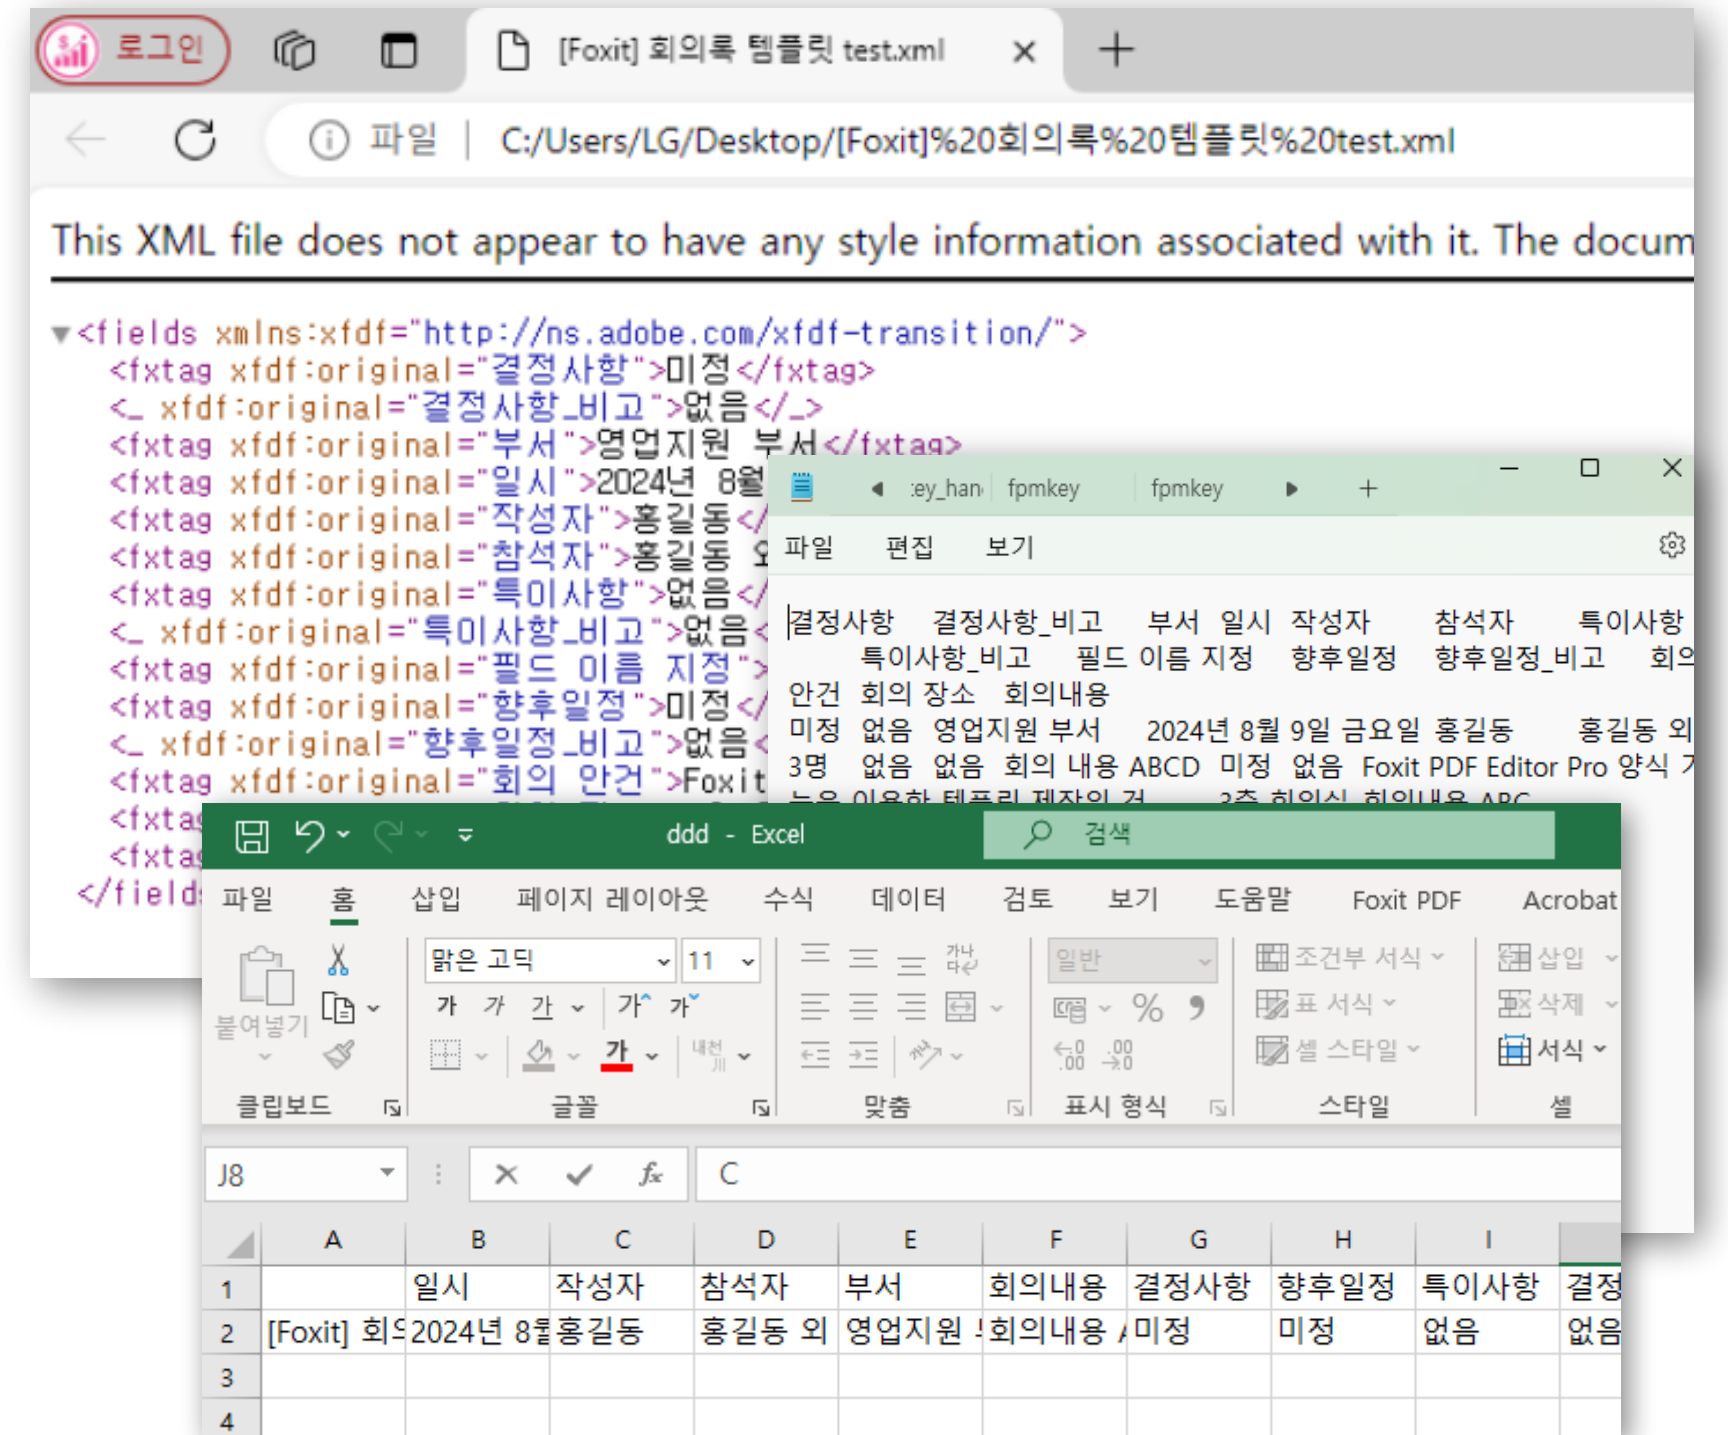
로그인 [Foxit] 회의록 템플릿 test.xml ×

파일 | C:/Users/LG/Desktop/[Foxit]%20회의록%20템플릿%20test.xml

This XML file does not appear to have any style information associated with it. The docum

<fields xmlns:xfdf="http://ns.adobe.com/xfdf-transition/">
<fxtag xfdf:original="결정사항">미정</fxtag>
<_ xfdf:original="결정사항_비고">없음</_>
<fxtag xfdf:original="부서">영업지원 부서</fxtag>
<fxtag xfdf:original="일시">2024년 8월
<fxtag xfdf:original="작성자">홍길동</
<fxtag xfdf:original="참석자">홍길동 외
<fxtag xfdf:original="특이사항">없음</
<_ xfdf:original="특이사항_비고">없음<
<fxtag xfdf:original="필드 이름 지정">
<fxtag xfdf:original="향후일정">미정</
<_ xfdf:original="향후일정_비고">없음<
<fxtag xfdf:original="회의 안건">Foxit
<fxta
<fxta
</field

ey_han fpmkey fpmkey +

파일 편집 보기

결정사항 결정사항_비고 부서 일시 작성자 참석자 특이사항 특이사항_비고 필드 이름 지정 향후일정 향후일정_비고 회의 안건 회의 장소 회의내용
미정 없음 영업지원 부서 2024년 8월 9일 금요일 홍길동 홍길동 외 3명 없음 없음 회의 내용 ABCD 미정 없음 Foxit PDF Editor Pro 양식 기
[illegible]

ddd - Excel 검색

파일 홈 삽입 페이지 레이아웃 수식 데이터 검토 보기 도움말 Foxit PDF Acrobat

붙여넣기 맑은 고딕 11 가 가 가 가 가 가 내천 일반 % 조건부 서식 표 서식 셀 스타일 삽입 삭제 서식
클립보드 글꼴 맞춤 표시 형식 스타일 셀

J8 C

| | A | B | C | D | E | F | G | H | I | |
|---|---|---|---|---|---|---|---|---|---|---|
| 1 | | 일시 | 작성자 | 참석자 | 부서 | 회의내용 | 결정사항 | 향후일정 | 특이사항 | 결정 |
| 2 | [Foxit] 회 | 2024년 8월 | 홍길동 | 홍길동 외 | 영업지원 | 회의내용 | 미정 | 미정 | 없음 | 없음 |
| 3 | | | | | | | | | | |
| 4 | | | | | | | | | | |